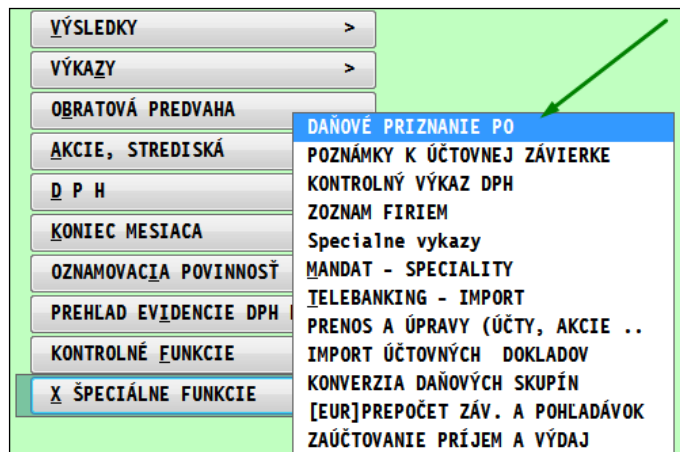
VÝSLEDKY >
VÝKAZY >
OBRATOVÁ PREDVAHA
AKCIE, STREDISKÁ
D P H
KONIEC MESIACA
OZNAMOVACIA POVINNOSŤ
PREHĽAD EVIDENCIE DPH
KONTROLNÉ FUNKCIE
X ŠPECIÁLNE FUNKCIE

DAŇOVÉ PRIZNANIE PO
POZNÁMKY K ÚČTOVNEJ ZÁVIERKE
KONTROLNÝ VÝKAZ DPH
ZOZNAM FIRIEM
Specialne vykazy
MANDAT - SPECIALITY
TELEBANKING - IMPORT
PRENOS A ÚPRAVY (ÚČTY, AKCIE ..
IMPORT ÚČTOVNÝCH DOKLADOV
KONVERZIA DAŇOVÝCH SKUPÍN
[EUR]PREPOČET ZÁV. A POHĽADÁVOK
ZAÚČTOVANIE PRÍJEM A VÝDAJ